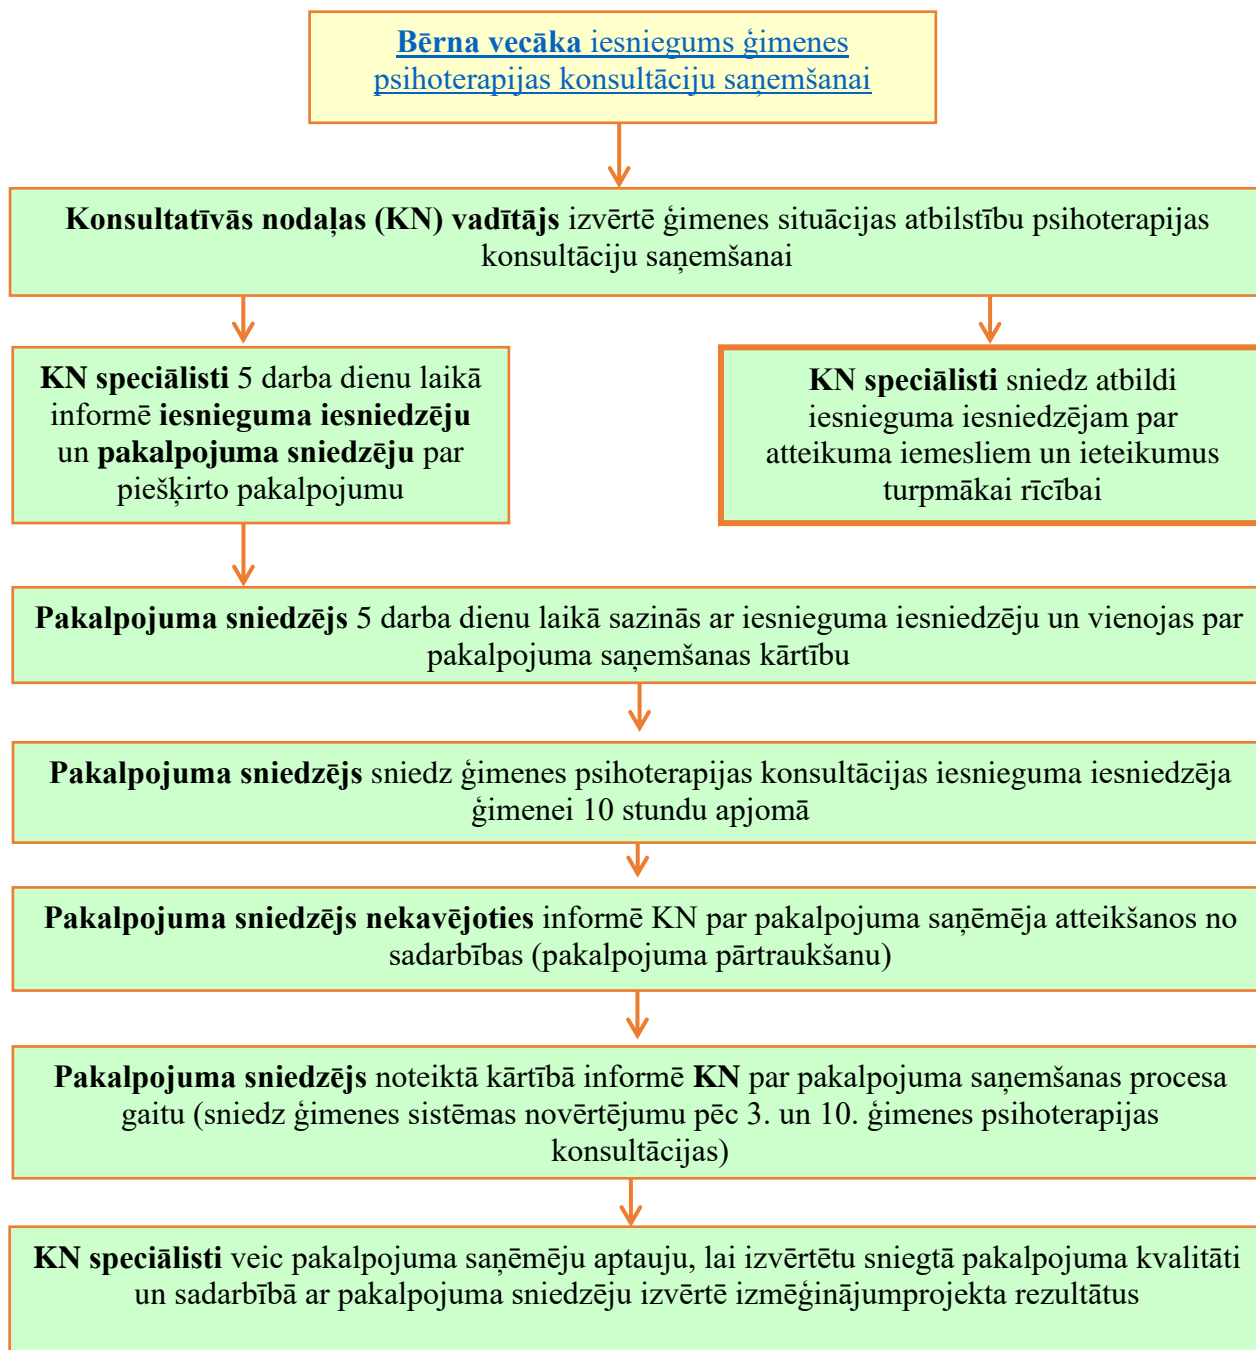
**Bērna vecāka** iesniegums ģimenes psihoterapijas konsultāciju saņemšanai

**Konsultatīvās nodaļas (KN) vadītājs** izvērtē ģimenes situācijas atbilstību psihoterapijas konsultāciju saņemšanai

**KN speciālisti** 5 darba dienu laikā informē **iesnieguma iesniedzēju** un **pakalpojuma sniedzēju** par piešķirto pakalpojumu

**KN speciālisti** sniedz atbildi iesnieguma iesniedzējam par atteikuma iemesliem un ieteikumus turpmākai rīcībai

**Pakalpojuma sniedzējs** 5 darba dienu laikā sazinās ar iesnieguma iesniedzēju un vienojas par pakalpojuma saņemšanas kārtību

**Pakalpojuma sniedzējs** sniedz ģimenes psihoterapijas konsultācijas iesnieguma iesniedzēja ģimenei 10 stundu apjomā

**Pakalpojuma sniedzējs nekavējoties** informē KN par pakalpojuma saņēmēja atteikšanos no sadarbības (pakalpojuma pārtraukšanu)

**Pakalpojuma sniedzējs** noteiktā kārtībā informē **KN** par pakalpojuma saņemšanas procesa gaitu (sniedz ģimenes sistēmas novērtējumu pēc 3. un 10. ģimenes psihoterapijas konsultācijas)

**KN speciālisti** veic pakalpojuma saņēmēju aptauju, lai izvērtētu sniegtā pakalpojuma kvalitāti un sadarbībā ar pakalpojuma sniedzēju izvērtē izmēģinājumprojekta rezultātus